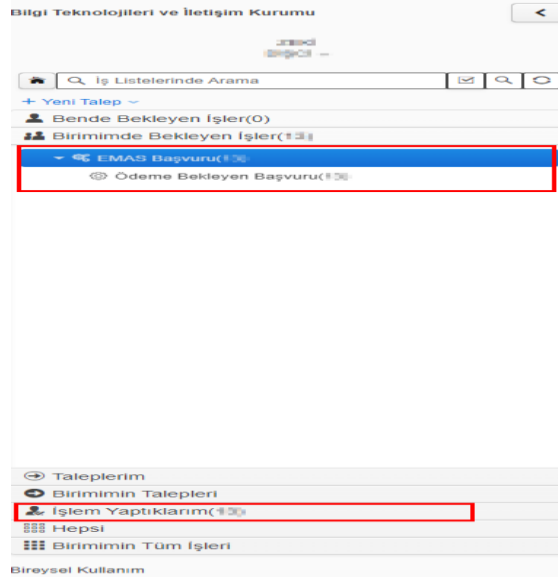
Bilgi Teknolojileri ve İletişim Kurumu

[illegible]
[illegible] -

İş Listelerinde Arama

+ Yeni Talep

Bende Bekleyen İşler(0)

Birimimde Bekleyen İşler([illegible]

EMAS Başvuru([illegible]

Ödeme Bekleyen Başvuru([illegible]

Taleplerim

Birimimin Talepleri

İşlem Yaptıklarım([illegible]

Hepsi

Birimimin Tüm İşleri

Bireysel Kullanım